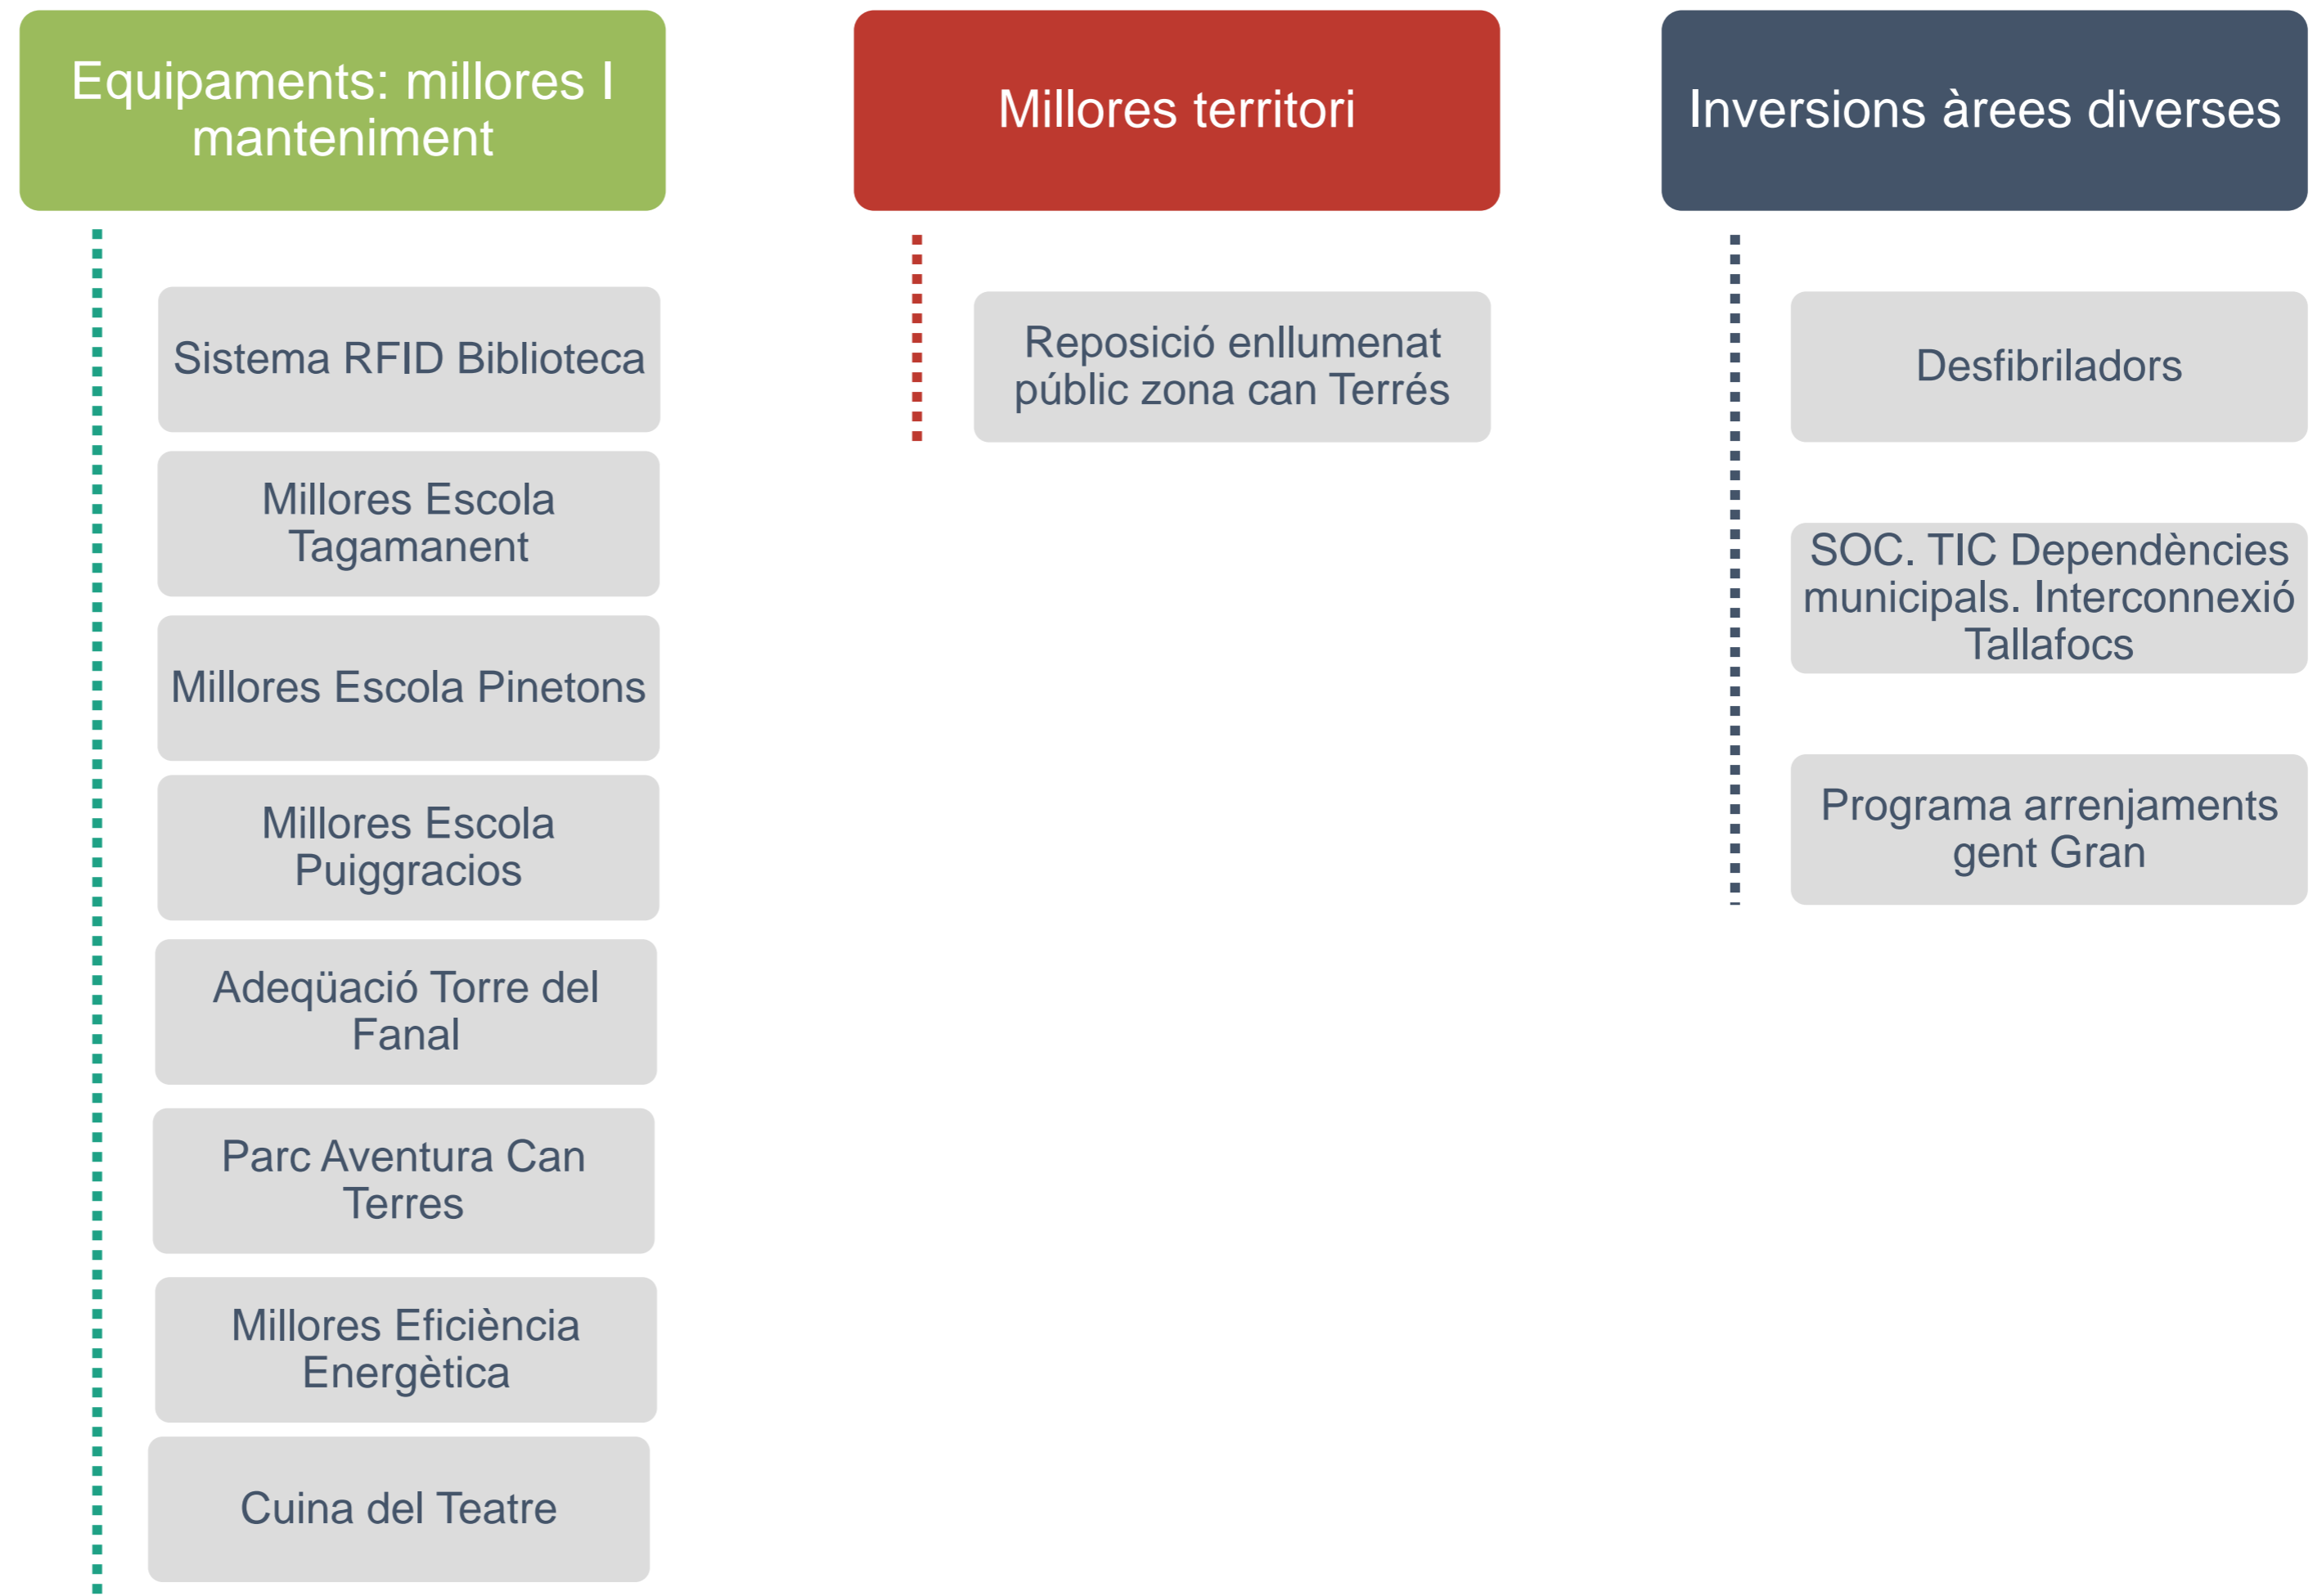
Equipaments: millores I manteniment

Sistema RFID Biblioteca

Millores Escola Tagamanent

Millores Escola Pinetons

Millores Escola Puiggracios

Adeqüació Torre del Fanal

Parc Aventura Can Terres

Millores Eficiència Energètica

Cuina del Teatre

Millores territori

Reposició enllumenat públic zona can Terrés

Inversions àrees diverses

Desfibriladors

SOC. TIC Dependències municipals. Interconnexió Tallafocs

Programa arrenjaments gent Gran